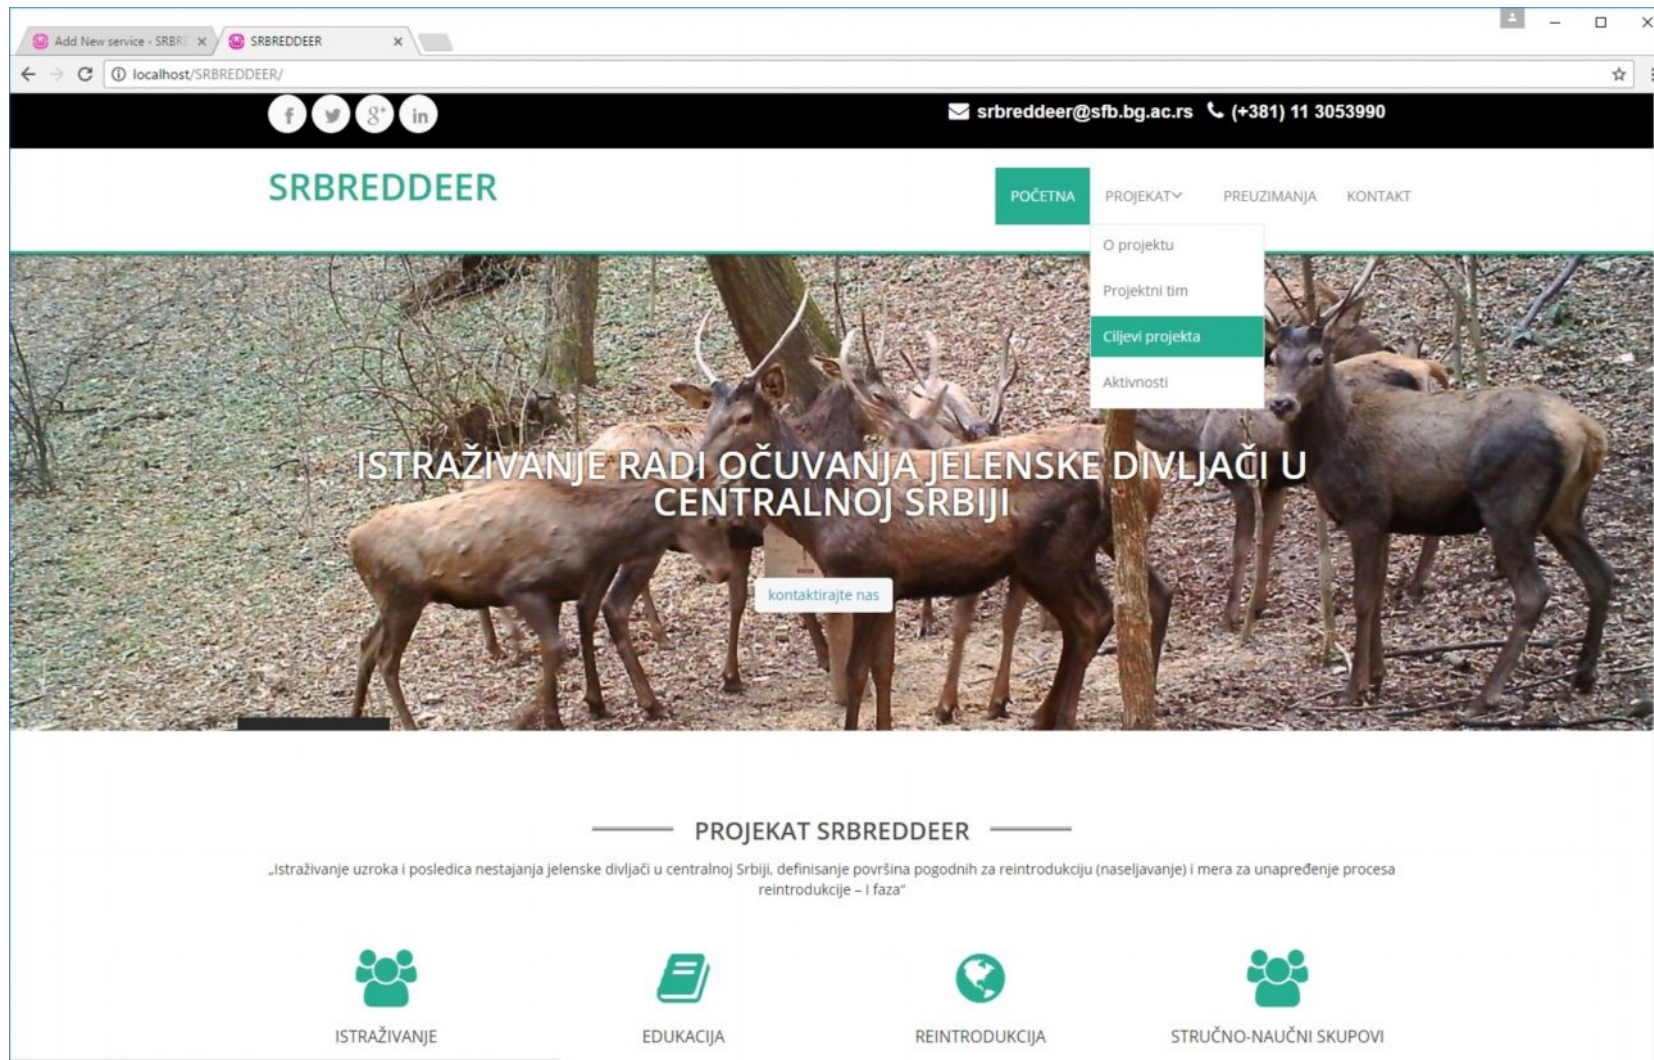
Add New service ‹ SRBR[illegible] ×
SRBREDDEER ×

localhost/SRBREDDEER/

f
in

srbreddeer@sfb.bg.ac.rs (+381) 11 3053990

SRBREDDEER

POČETNA PROJEKAT PREUZIMANJA KONTAKT

O projektu
Projektni tim
Ciljevi projekta
Aktivnosti

ISTRAŽIVANJE RADI OČUVANJA JELENSKE DIVLJAČI U CENTRALNOJ SRBIJI

kontaktirajte nas

PROJEKAT SRBREDDEER

„Istraživanje uzroka i posledica nestajanja jelenske divljači u centralnoj Srbiji, definisanje površina pogodnih za reintrodukciju (naseljavanje) i mera za unapređenje procesa reintrodukcije – I faza"

ISTRAŽIVANJE

EDUKACIJA

REINTRODUKCIJA

STRUČNO-NAUČNI SKUPOVI